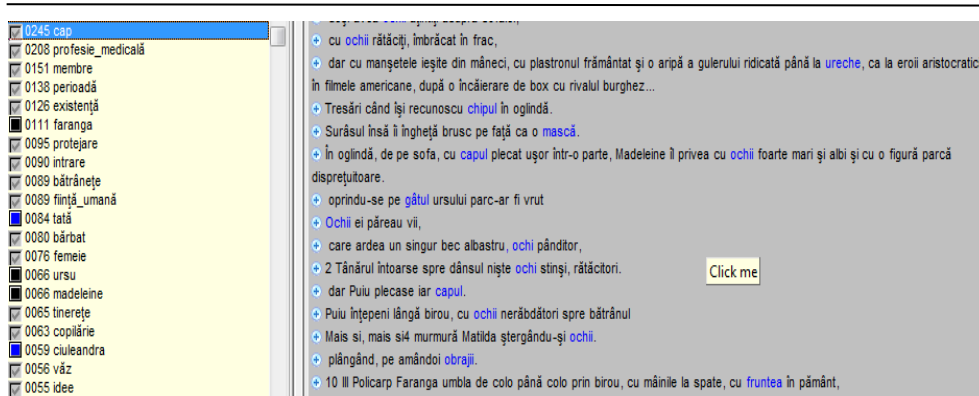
0245 cap
0208 profesie_medicală
0151 membre
0138 perioadă
0126 existență
0111 faranga
0095 protejare
0090 intrare
0089 bătrânețe
0089 ființă_umană
0084 tată
0080 bărbat
0076 femeie
0066 ursu
0066 madeleine
0065 tinerețe
0063 copilărie
0059 ciuleandra
0056 văz
0055 idee

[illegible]
cu ochii rătăciți, îmbrăcat în frac,
dar cu manșetele ieșite din mâneci, cu plastronul frământat și o aripă a gulerului ridicată până la ureche, ca la eroii aristocratic în filmele americane, după o încăierare de box cu rivalul burghez...
Tresări când își recunoscu chipul în oglindă.
Surâsul însă îi îngheță brusc pe față ca o mască.
În oglindă, de pe sofa, cu capul plecat ușor într-o parte, Madeleine îl privea cu ochii foarte mari și albi și cu o figură parcă disprețuitoare.
oprindu-se pe gâtul ursului parc-ar fi vrut
Ochii ei păreau vii,
care ardea un singur bec albastru, ochi pânditor,
2 Tânărul întoarse spre dânsul niște ochi stinși, rătăcitori.
dar Puiu plecase iar capul.
Puiu înțepeni lângă birou, cu ochii nerăbdători spre bătrânul
Mais si, mais si4 murmură Matilda ștergându-și ochii.
plângând, pe amândoi obrajii.
10 Ill Policarp Faranga umbla de colo până colo prin birou, cu mâinile la spate, cu fruntea în pământ,

Click me